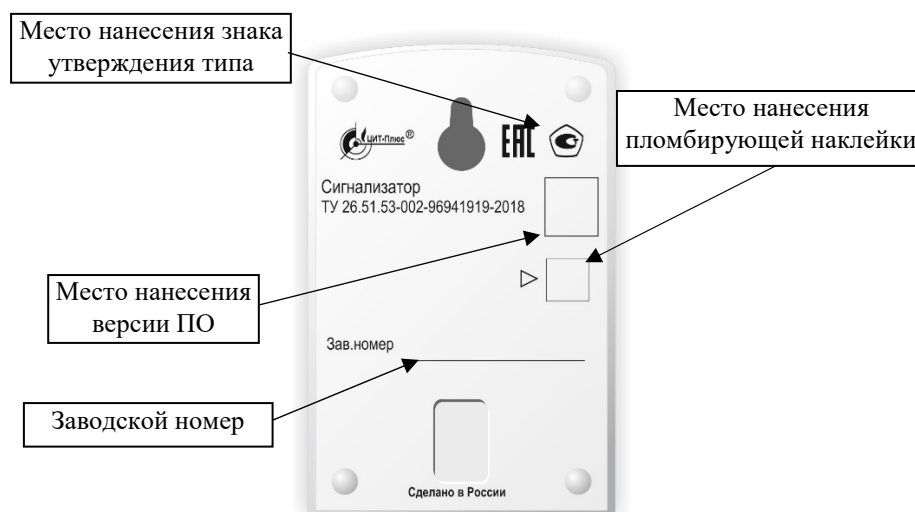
Место нанесения знака утверждения типа

Место нанесения пломбирующей наклейки

ЦИТ-Плюс®

EAC

Сигнализатор
ТУ 26.51.53-002-96941919-2018

Место нанесения версии ПО

Зав.номер

Заводской номер

Сделано в России